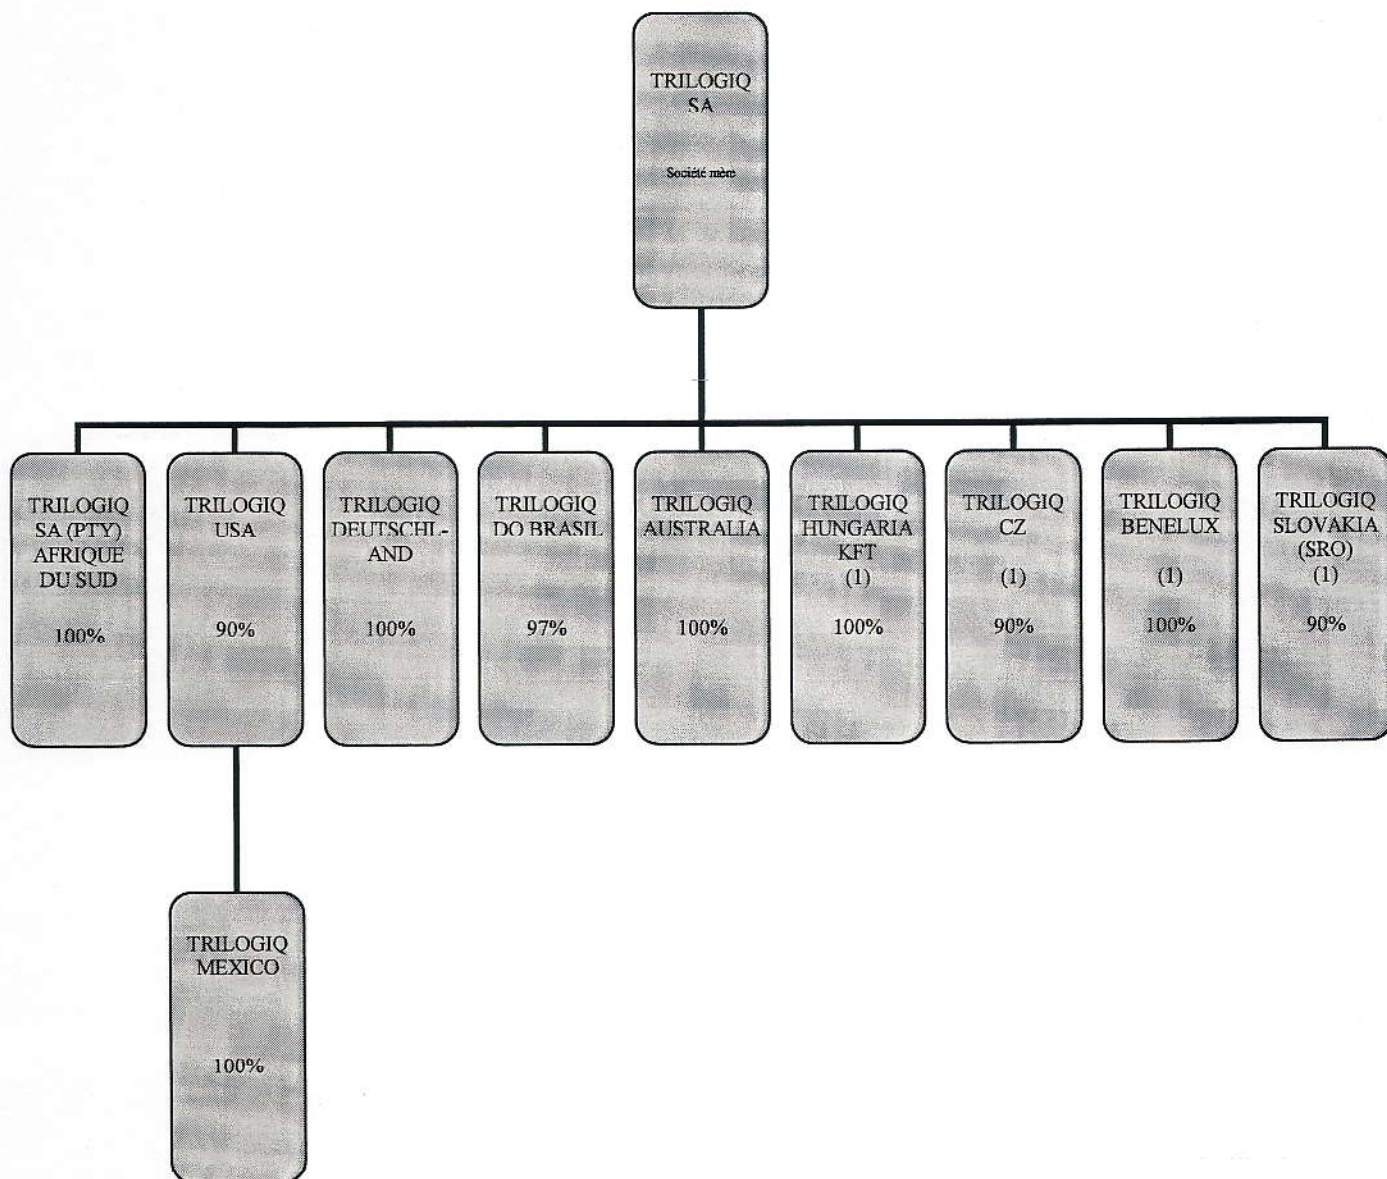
TRILOGIQ SA

Société mère

TRILOGIQ SA (PTY) AFRIQUE DU SUD

100%

TRILOGIQ USA

90%

TRILOGIQ DEUTSCHLAND

100%

TRILOGIQ DO BRASIL

97%

TRILOGIQ AUSTRALIA

100%

TRILOGIQ HUNGARIA KFT (1)

100%

TRILOGIQ CZ

(1)

90%

TRILOGIQ BENELUX

(1)

100%

TRILOGIQ SLOVAKIA (SRO) (1)

90%

TRILOGIQ MEXICO

100%